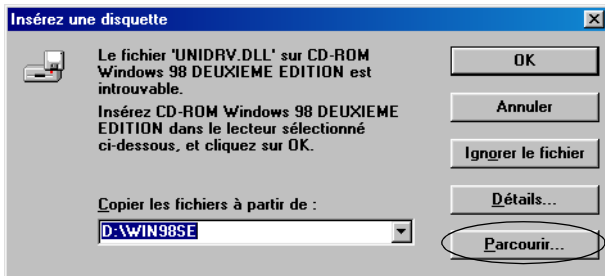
Insérez une disquette

Le fichier 'UNIDRV.DLL' sur CD-ROM Windows 98 DEUXIEME EDITION est introuvable.

Insérez CD-ROM Windows 98 DEUXIEME EDITION dans le lecteur sélectionné ci-dessous, et cliquez sur OK.

Copier les fichiers à partir de :

D:\WIN98SE

OK

Annuler

Ignorer le fichier

Détails...

Parcourir...